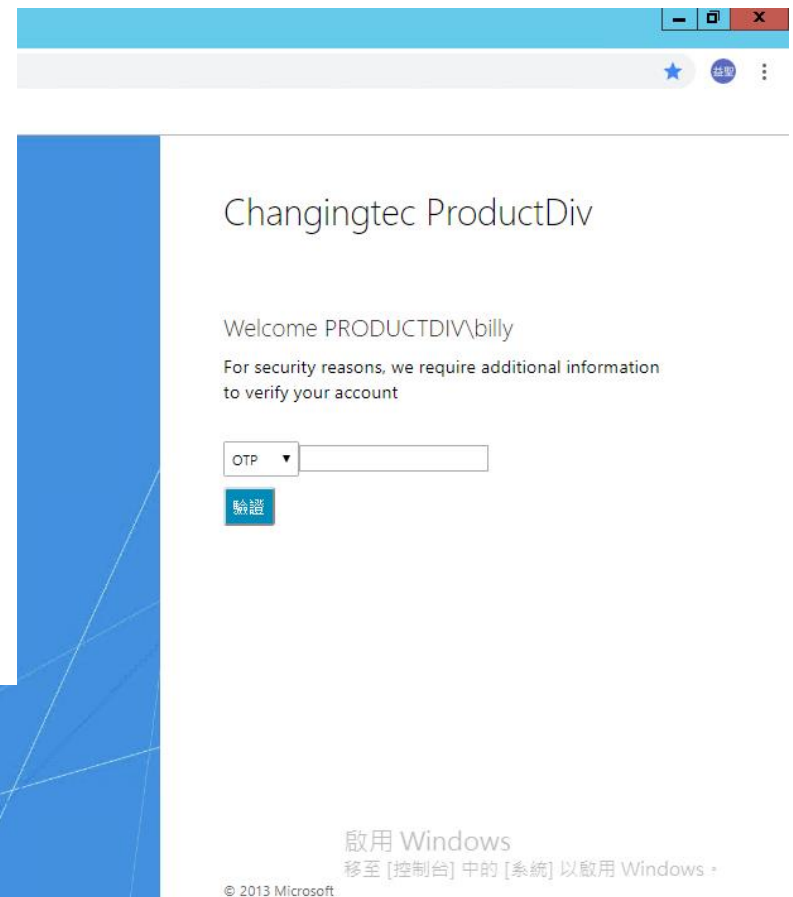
益聖

Changingtec ProductDiv

Welcome PRODUCTDIV\billy

For security reasons, we require additional information to verify your account

OTP

驗證

啟用 Windows
移至 [控制台] 中的 [系統] 以啟用 Windows。

© 2013 Microsoft